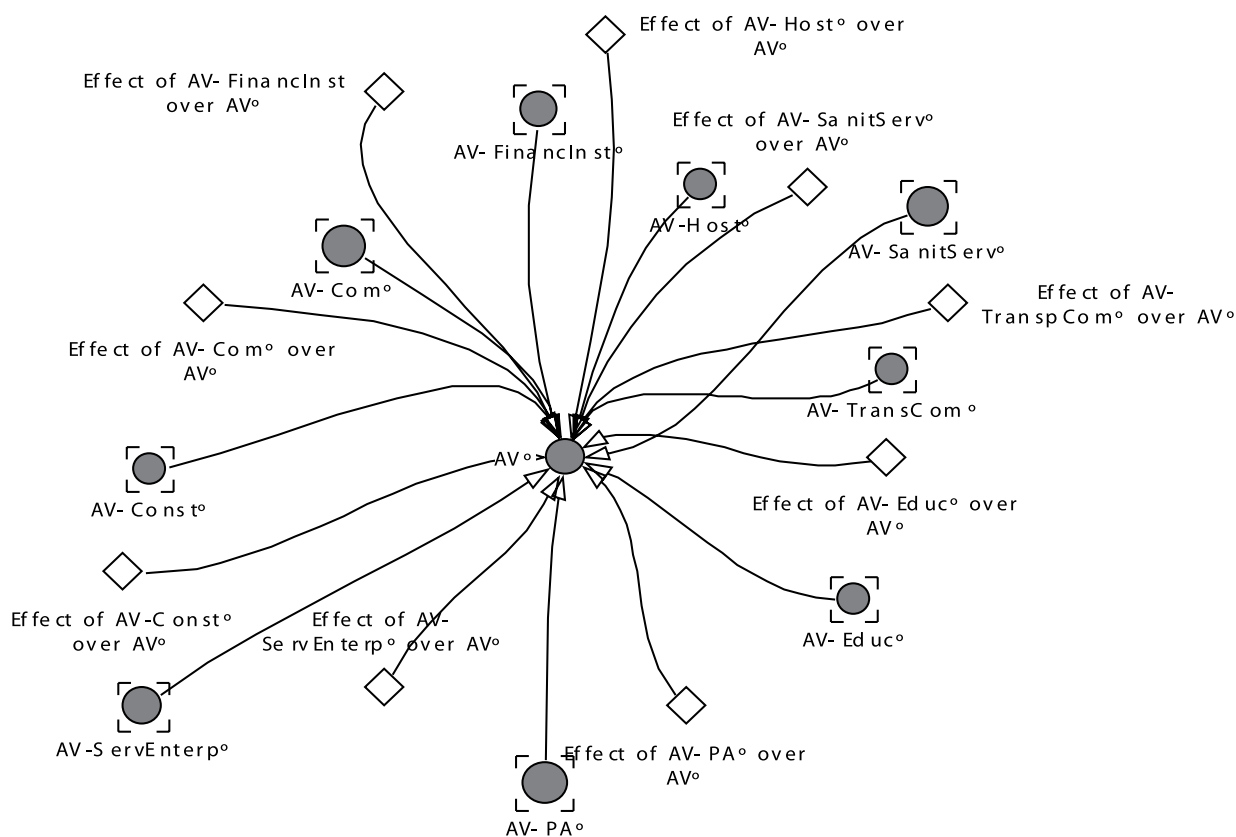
Effect of AV-Host° over AV°

Effect of AV-FinancInst over AV°

AV-FinancInst°

Effect of AV-SanitServ° over AV°

AV-Host°

AV-SanitServ°

AV-Com°

Effect of AV-TranspCom° over AV°

Effect of AV-Com° over AV°

AV-TransCom°

AV°

AV-Const°

Effect of AV-Educ° over AV°

Effect of AV-Const° over AV°

Effect of AV-ServEnterp° over AV°

AV-Educ°

AV-ServEnterp°

Effect of AV-PA° over AV°

AV-PA°